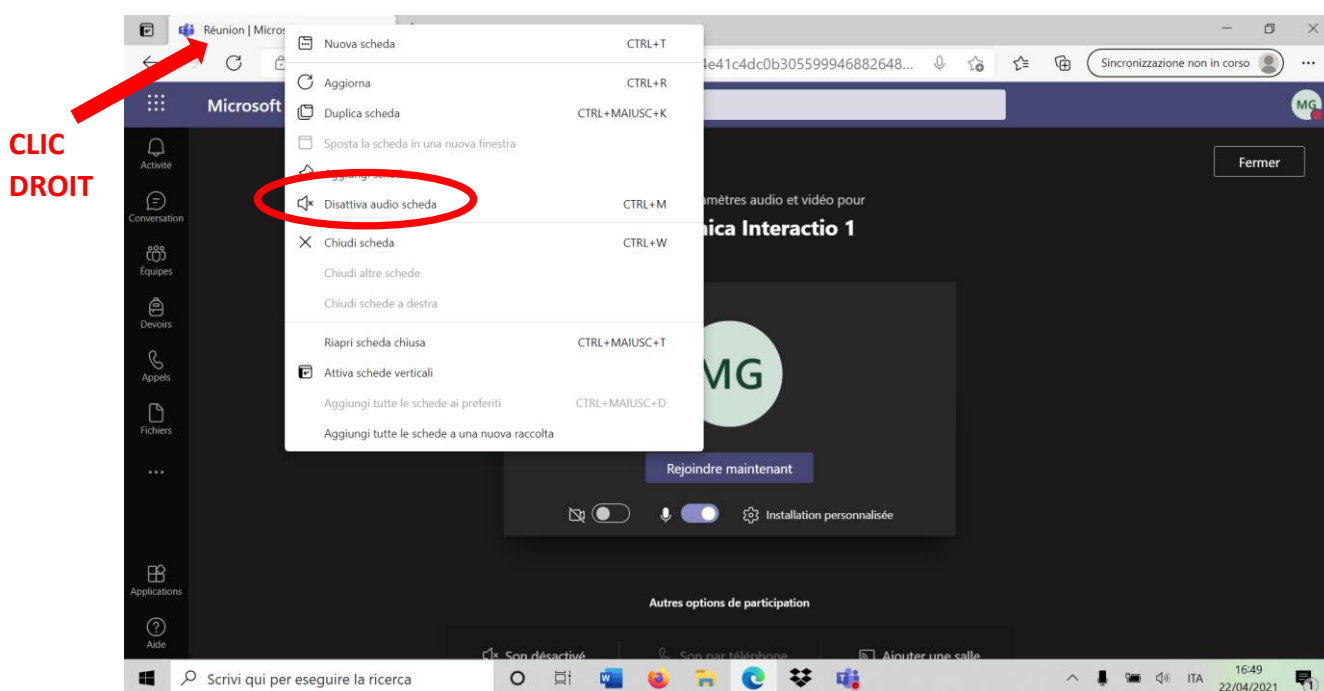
CLIC DROIT

Réunion | Micros

4e41c4dc0b305599946882648...

Sincronizzazione non in corso

Microsoft

MG

Nuova scheda CTRL+T
Aggiorna CTRL+R
Duplica scheda CTRL+MAIUSC+K
Sposta la scheda in una nuova finestra
Aggiungi sched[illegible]
Disattiva audio scheda CTRL+M
Chiudi scheda CTRL+W
Chiudi altre schede
Chiudi schede a destra
Riapri scheda chiusa CTRL+MAIUSC+T
Attiva schede verticali
Aggiungi tutte le schede ai preferiti CTRL+MAIUSC+D
Aggiungi tutte le schede a una nuova raccolta

Activité
Conversation
Équipes
Devoirs
Appels
Fichiers
...
Applications
Aide

Fermer

amètres audio et vidéo pour
nica Interactio 1

MG

Rejoindre maintenant

Installation personnalisée

Autres options de participation

Son désactivé
Son par téléphone
Ajouter une salle

Scrivi qui per eseguire la ricerca

ITA 16:49 22/04/2021